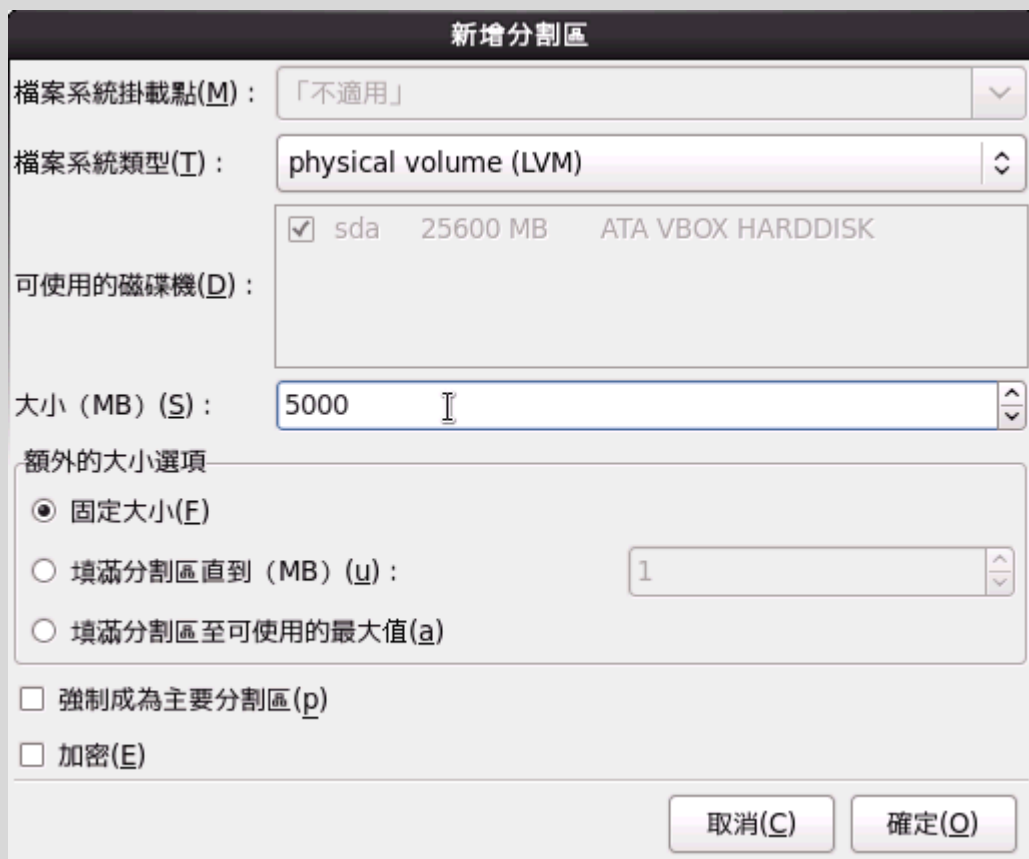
新增分割區

檔案系統掛載點(M)： 「不適用」

檔案系統類型(T)： physical volume (LVM)

可使用的磁碟機(D)： sda 25600 MB ATA VBOX HARDDISK

大小 (MB) (S)： 5000

額外的大小選項

固定大小(F)

填滿分割區直到 (MB) (u)： 1

填滿分割區至可使用的最大值(a)

強制成為主要分割區(p)

加密(E)

取消(C) 確定(O)